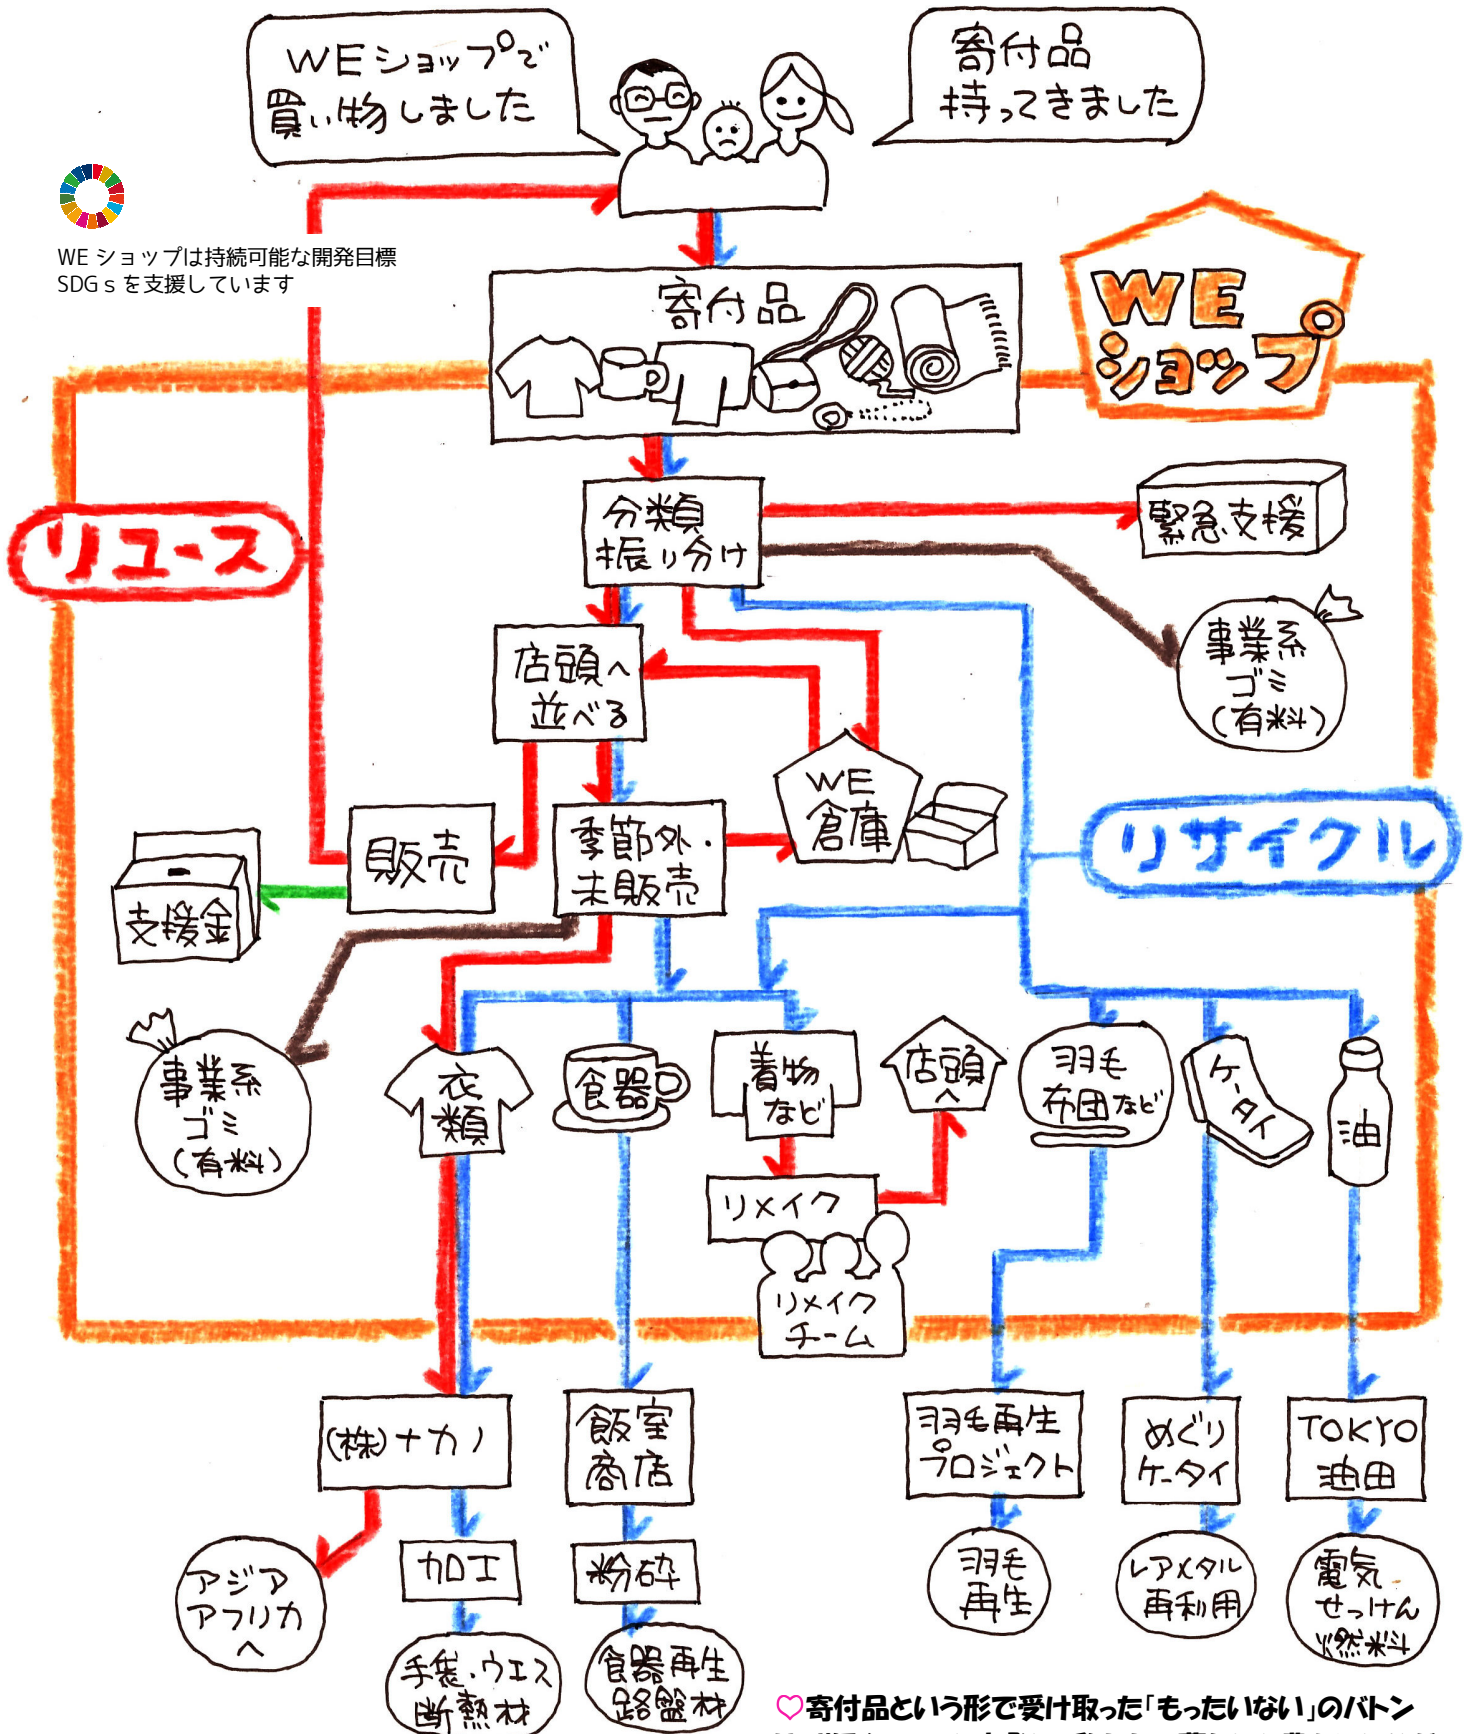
WEショップで買い物しました

寄付品持ってきました

WE ショップは持続可能な開発目標 SDG s を支援しています

寄付品

WE ショップ

リユース

分類 振り分け

緊急支援

事業系ゴミ（有料）

店頭へ並べる

WE 倉庫

リサイクル

販売

季節外・未販売

支援金

事業系ゴミ（有料）

衣類

食器

着物など

店頭へ

羽毛布団など

ケータイ

油

リメイク

リメイクチーム

(株)ナカノ

飯室商店

羽毛再生プロジェクト

めぐりケータイ

TOKYO油田

アジアアフリカへ

加工

粉砕

羽毛再生

レアメタル再利用

電気せっけん燃料

手袋・ウエス断熱材

食器再生路盤材

寄付品という形で受け取った「もったいない」のバトン